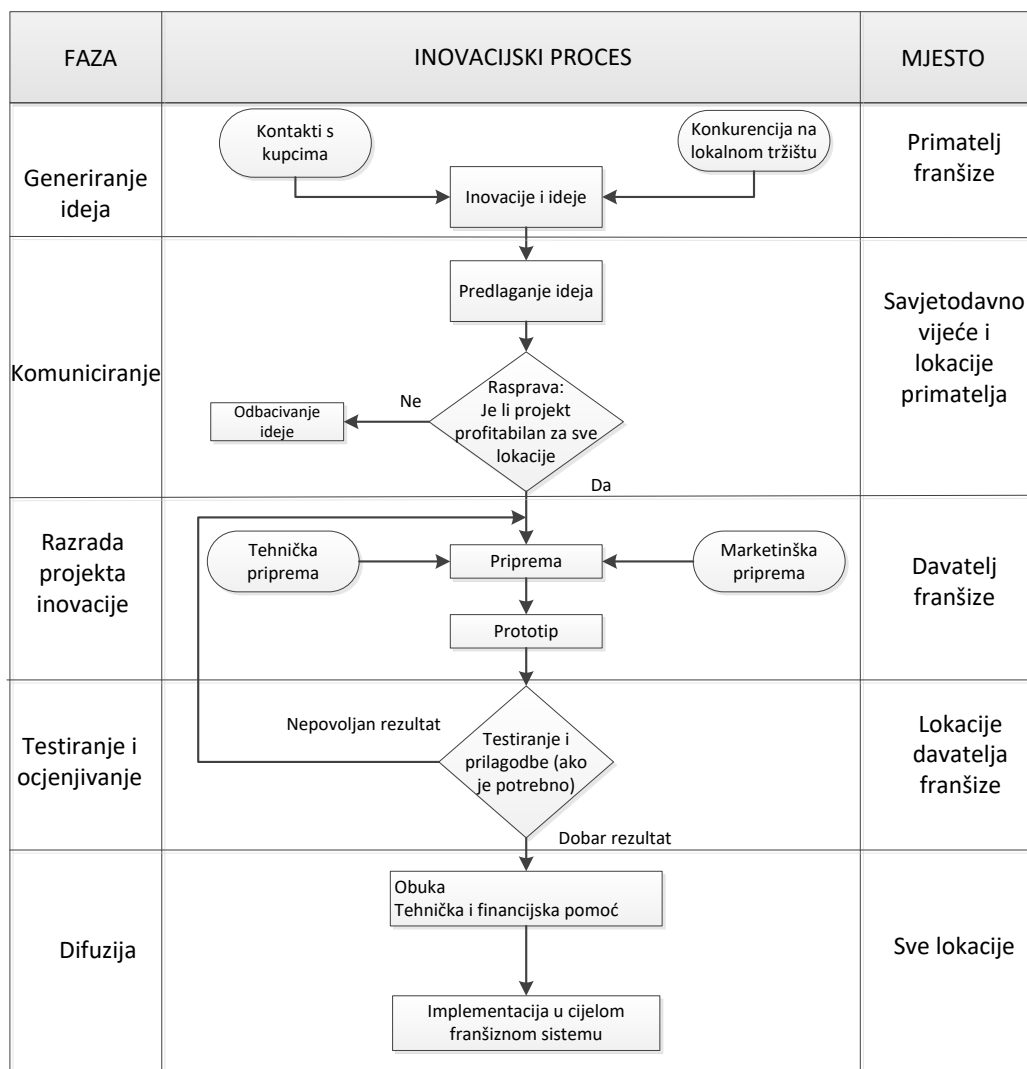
| FAZA | INOVACIJSKI PROCES | MJESTO |
|---|---|---|
| Generiranje ideja | Kontakti s kupcima<br>Konkurencija na lokalnom tržištu<br>Inovacije i ideje | Primatelj franšize |
| Komuniciranje | Predlaganje ideja<br>Rasprava: Je li projekt profitabilan za sve lokacije<br>Ne<br>Odbacivanje ideje<br>Da | Savjetodavno vijeće i lokacije primatelja |
| Razrada projekta inovacije | Tehnička priprema<br>Priprema<br>Marketinška priprema<br>Prototip | Davatelj franšize |
| Testiranje i ocjenjivanje | Nepovoljan rezultat<br>Testiranje i prilagodbe (ako je potrebno)<br>Dobar rezultat | Lokacije davatelja franšize |
| Difuzija | Obuka<br>Tehnička i financijska pomoć<br>Implementacija u cijelom franšiznom sistemu | Sve lokacije |